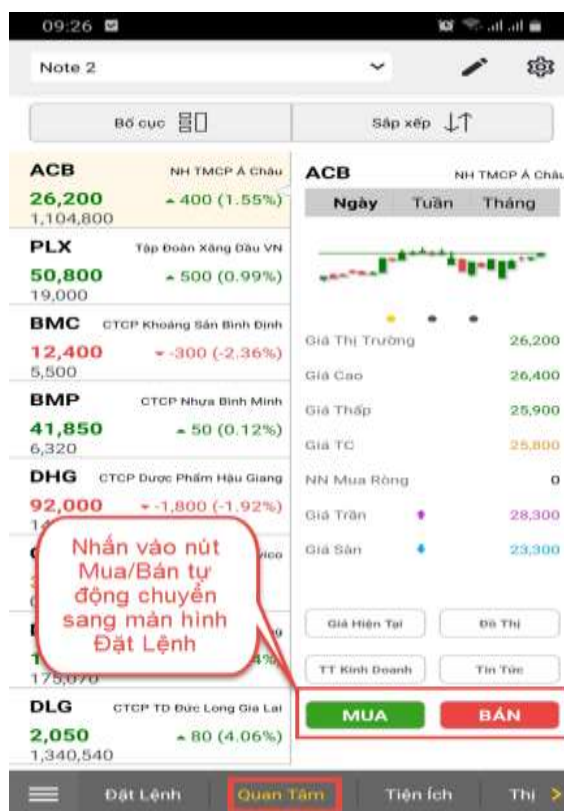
09:26

Note 2

Bố cục

Sắp xếp

ACB NH TMCP Á Châu
26,200 ▲400 (1.55%)
1,104,800

PLX Tập Đoàn Xăng Dầu VN
50,800 ▲500 (0.99%)
19,000

BMC CTCP Khoáng Sản Bình Định
12,400 ▼-300 (-2.36%)
5,500

BMP CTCP Nhựa Bình Minh
41,850 ▲50 (0.12%)
6,320

DHG CTCP Dược Phẩm Hậu Giang
92,000 ▼-1,800 (-1.92%)
14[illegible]

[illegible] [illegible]vico

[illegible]

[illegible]4%
175,070

DLG CTCP TD Đức Long Gia Lai
2,050 ▲80 (4.06%)
1,340,540

Nhấn vào nút Mua/Bán tự động chuyển sang màn hình Đặt Lệnh

ACB NH TMCP Á Châu

Ngày Tuần Tháng

Giá Thị Trường 26,200
Giá Cao 26,400
Giá Thấp 25,900
Giá TC 25,800
NN Mua Ròng 0
Giá Trần 28,300
Giá Sàn 23,300

Giá Hiện Tại
Đồ Thị
TT Kinh Doanh
Tin Tức

MUA
BÁN

Đặt Lệnh
Quan Tâm
Tiện ích
Thị